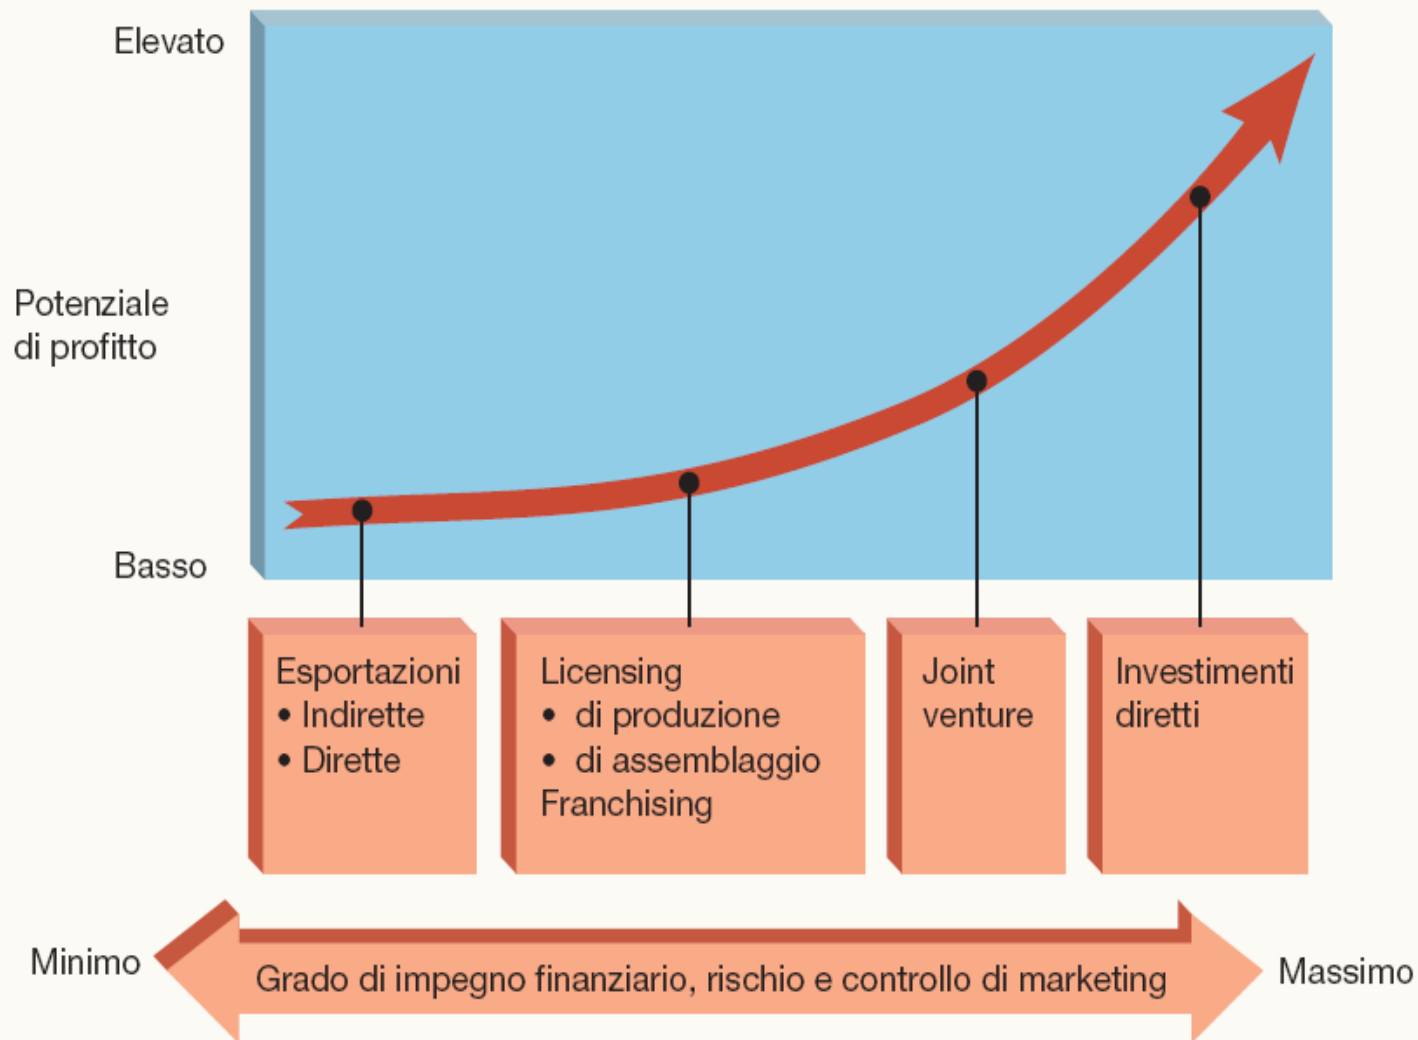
Elevato

Potenziale di profitto

Basso

Esportazioni
• Indirette
• Dirette

Licensing
• di produzione
• di assemblaggio
Franchising

Joint venture

Investimenti diretti

Minimo

Grado di impegno finanziario, rischio e controllo di marketing

Massimo